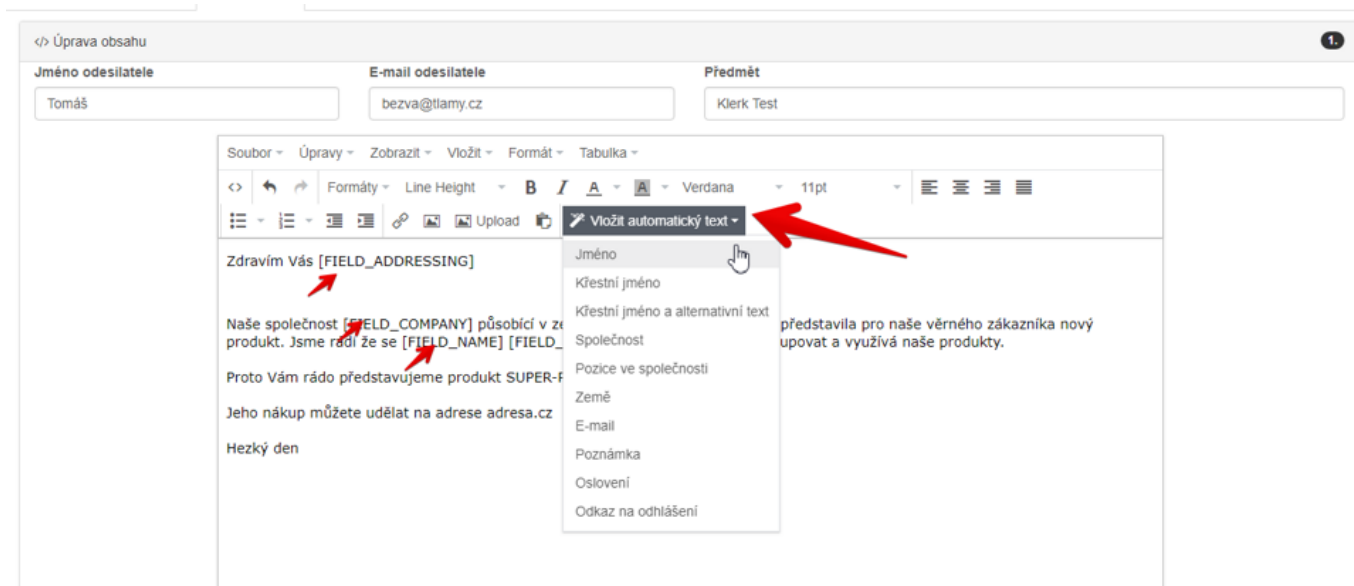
</> Úprava obsahu

1.

Jméno odesilatele

Tomáš

E-mail odesilatele

bezva@tlamy.cz

Předmět

Klerk Test

Soubor Úpravy Zobrazit Vložit Formát Tabulka

Formáty Line Height B I A A Verdana 11pt

Upload

Vložit automatický text

Zdravím Vás [FIELD_ADDRESSING]

Naše společnost [FIELD_COMPANY] působící v ze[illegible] představila pro naše věrného zákazníka nový produkt. Jsme rádi že se [FIELD_NAME] [FIELD_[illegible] upovat a využívá naše produkty.

Proto Vám rádo představujeme produkt SUPER-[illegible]

Jeho nákup můžete udělat na adrese adresa.cz

Hezký den

Jméno
Křestní jméno
Křestní jméno a alternativní text
Společnost
Pozice ve společnosti
Země
E-mail
Poznámka
Oslovení
Odkaz na odhlášení